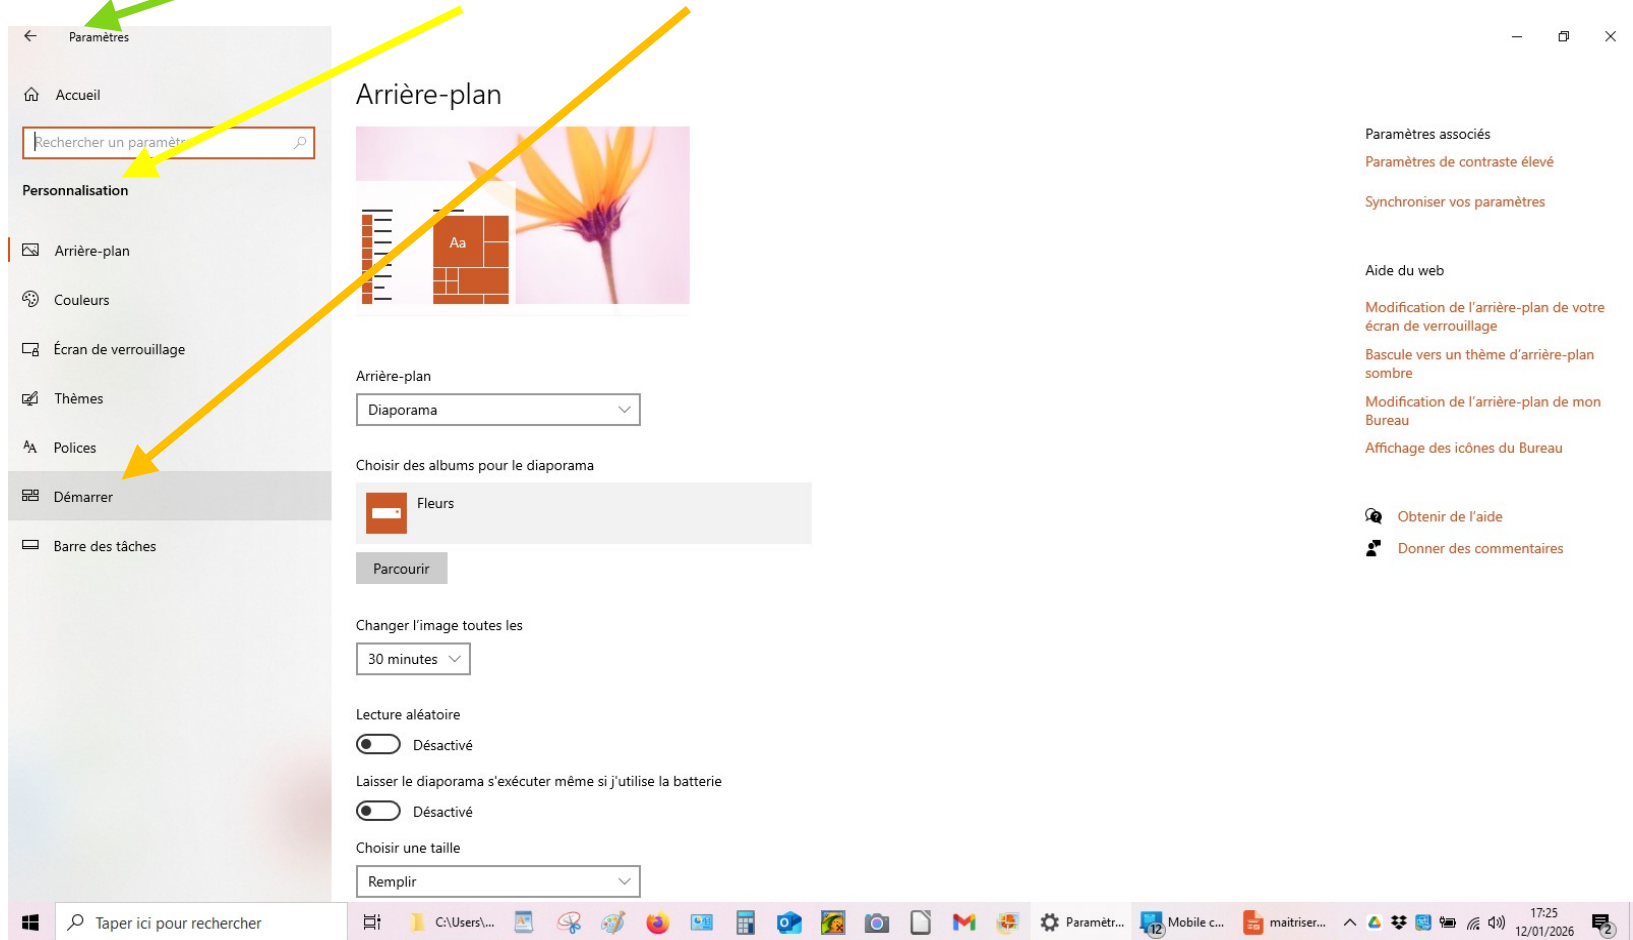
Paramètres

Accueil

Rechercher un paramètre

Personnalisation

Arrière-plan

Couleurs

Écran de verrouillage

Thèmes

Polices

Démarrer

Barre des tâches

Arrière-plan

Aa

Arrière-plan

Diaporama

Choisir des albums pour le diaporama

Fleurs

Parcourir

Changer l'image toutes les

30 minutes

Lecture aléatoire

Désactivé

Laisser le diaporama s'exécuter même si j'utilise la batterie

Désactivé

Choisir une taille

Remplir

Paramètres associés

Paramètres de contraste élevé

Synchroniser vos paramètres

Aide du web

Modification de l'arrière-plan de votre écran de verrouillage

Bascule vers un thème d'arrière-plan sombre

Modification de l'arrière-plan de mon Bureau

Affichage des icônes du Bureau

Obtenir de l'aide

Donner des commentaires

Taper ici pour rechercher

C:\Users\...

Paramètr...

12 Mobile c...

maitriser...

17:25
12/01/2026

2